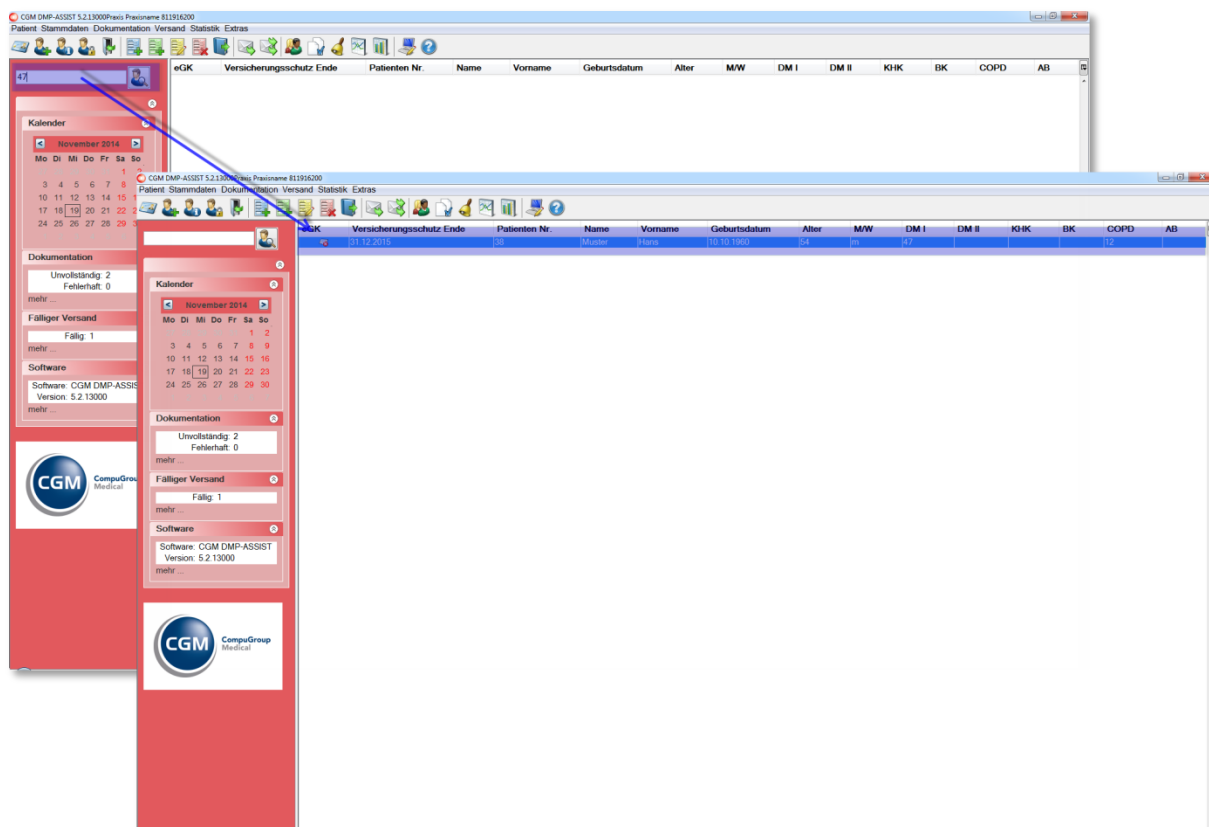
CGM DMP-ASSIST 5.2.13000Praxis Praxisname 811916200
Patient Stammdaten Dokumentation Versand Statistik Extras

47

| eGK | Versicherungsschutz Ende | Patienten Nr. | Name | Vorname | Geburtsdatum | Alter | M/W | DM I | DM II | KHK | BK | COPD | AB |
|---|---|---|---|---|---|---|---|---|---|---|---|---|---|

Kalender
November 2014
Mo Di Mi Do Fr Sa So
1 2
3 4 5 6 7 8 9
10 11 12 13 14 15 16
17 18 19 20 21 22 23
24 25 26 27 28 29 30

Dokumentation
Unvollständig: 2
Fehlerhaft: 0
mehr ...

Fälliger Versand
Fällig: 1
mehr ...

Software
Software: CGM DMP-ASSIST
Version: 5.2.13000
mehr ...

CGM CompuGroup Medical

CGM DMP-ASSIST 5.2.13000Praxis Praxisname 811916200
Patient Stammdaten Dokumentation Versand Statistik Extras

| eGK | Versicherungsschutz Ende | Patienten Nr. | Name | Vorname | Geburtsdatum | Alter | M/W | DM I | DM II | KHK | BK | COPD | AB |
|---|---|---|---|---|---|---|---|---|---|---|---|---|---|
| | 31.12.2015 | 38 | Muster | Hans | 10.10.1960 | 54 | m | 47 | | | | 12 | |

Kalender
November 2014
Mo Di Mi Do Fr Sa So
1 2
3 4 5 6 7 8 9
10 11 12 13 14 15 16
17 18 19 20 21 22 23
24 25 26 27 28 29 30

Dokumentation
Unvollständig: 2
Fehlerhaft: 0
mehr ...

Fälliger Versand
Fällig: 1
mehr ...

Software
Software: CGM DMP-ASSIST
Version: 5.2.13000
mehr ...

CGM CompuGroup Medical